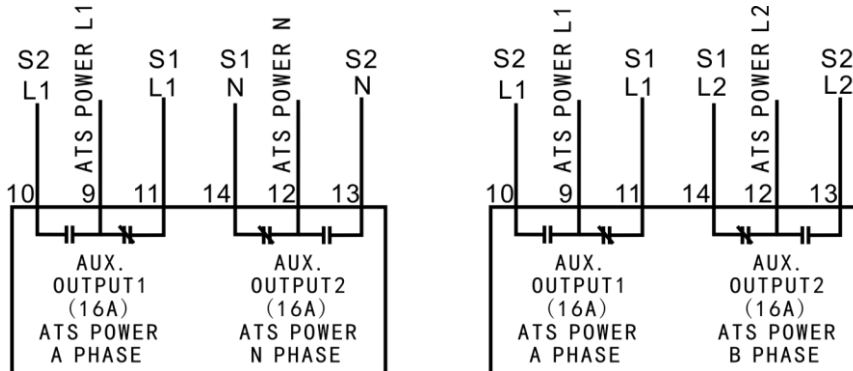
S2 L1
ATS POWER L1
S1 L1
S1 N
ATS POWER N
S2 N

10 9 11 14 12 13

AUX. OUTPUT1 (16A) ATS POWER A PHASE

AUX. OUTPUT2 (16A) ATS POWER N PHASE

S2 L1
ATS POWER L1
S1 L1
S1 L2
ATS POWER L2
S2 L2

10 9 11 14 12 13

AUX. OUTPUT1 (16A) ATS POWER A PHASE

AUX. OUTPUT2 (16A) ATS POWER B PHASE